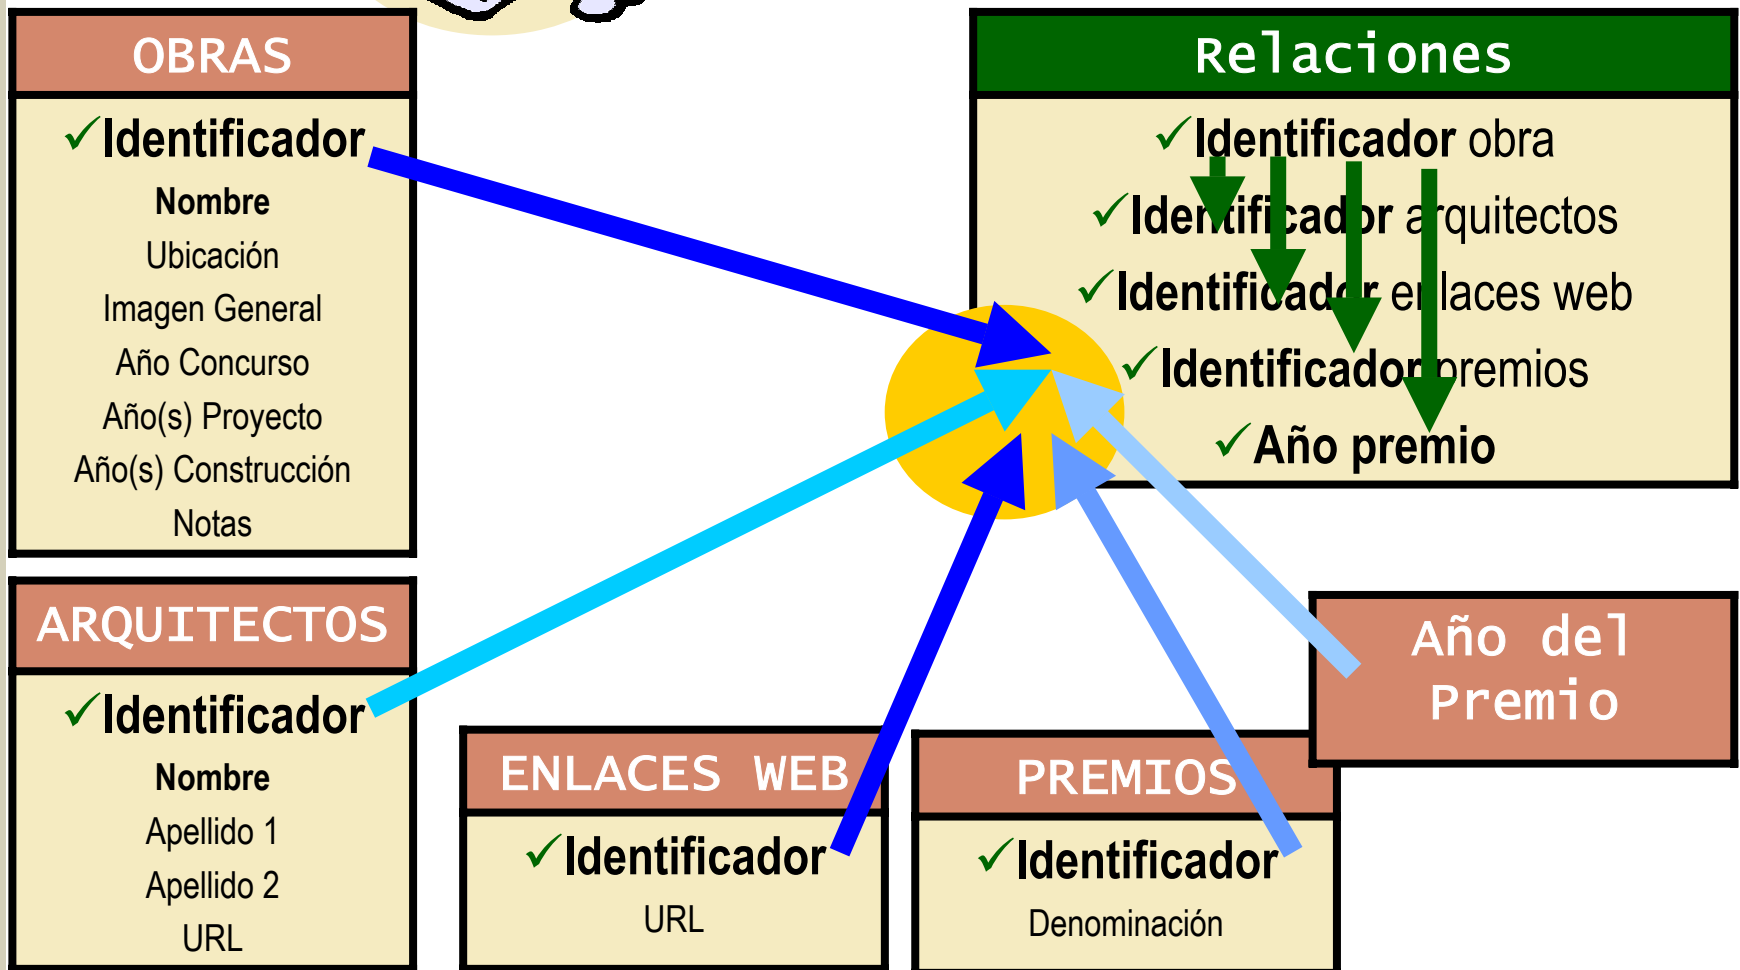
OBRAS

✓Identificador
Nombre
Ubicación
Imagen General
Año Concurso
Año(s) Proyecto
Año(s) Construcción
Notas

Relaciones

✓Identificador obra
✓Identificador arquitectos
✓Identificador enlaces web
✓Identificador premios
✓Año premio

ARQUITECTOS

✓Identificador
Nombre
Apellido 1
Apellido 2
URL

ENLACES WEB

✓Identificador
URL

PREMIOS

✓Identificador
Denominación

Año del Premio